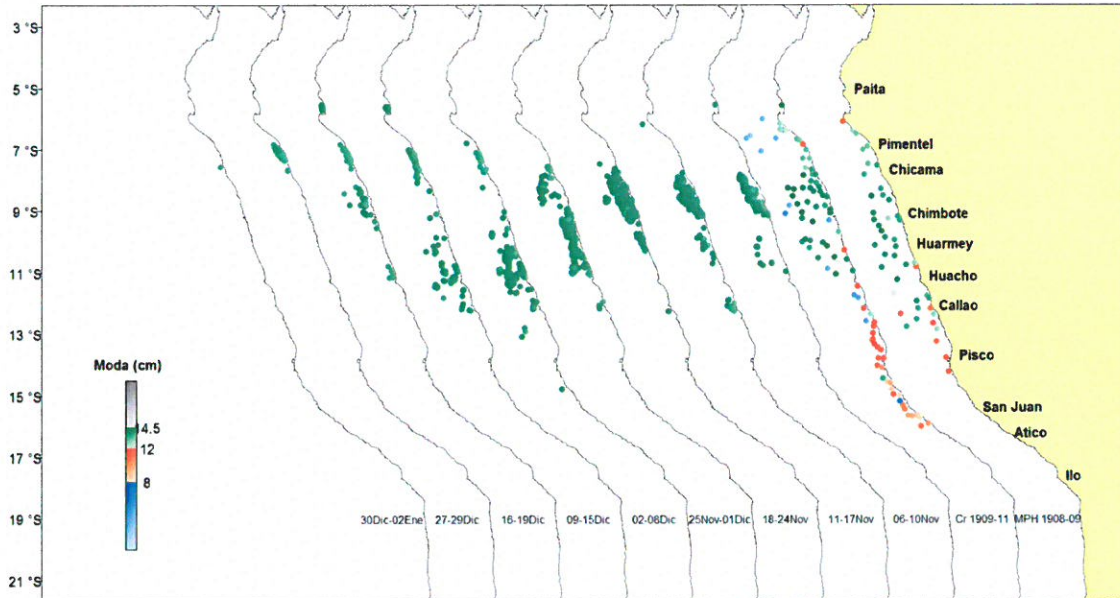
3 °S
5 °S
7 °S
9 °S
11 °S
13 °S
15 °S
17 °S
19 °S
21 °S

Paita
Pimentel
Chicama
Chimbote
Huarmey
Huacho
Callao
Pisco
San Juan
Atico
Ilo

Moda (cm)
4.5
12
8

30Dic-02Ene
27-29Dic
16-19Dic
09-15Dic
02-08Dic
25Nov-01Dic
18-24Nov
11-17Nov
06-10Nov
Cr 1909-11
MPH 1908-09